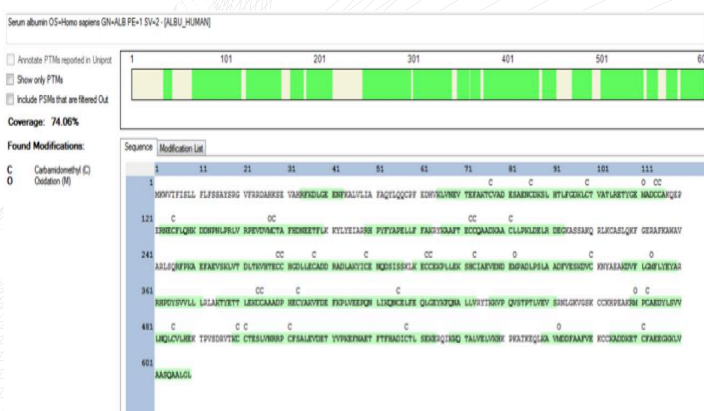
Serum albumin OS=Homo sapiens GN=ALB PE=1 SV=2 - [ALBU_HUMAN]

Annotate PTMs reported in Uniprot

Show only PTMs

Include PSMs that are filtered Out

Coverage: 74.06%

Found Modifications:

C Carbamidomethyl (C)

O Oxidation (M)

1 101 201 301 401 501 60

Sequence Modification List

1 11 21 31 41 51 61 71 81 91 101 111

1 MKWVTFISLL FLFSSAYSRG VFRRDAHKSE VAHRFKDLGE ENFKALVLIA FAQYLQQCPF EDHVKLVNEV TEFAKTCVAD ESAENCDKSL HTLFGDKLCT VATLRETYGE MADCCAKQEP

121 ERNECFLQHK DDNPNLPRLV RPEVDVMCTA FHDNEETFLK KYLYEIARRH PYFYAPELLF FAKRYKAAFT ECCQAADKAA CLLPKLDELR DEGKASSAKQ RLKCASLQKF GERAFKAWAV

241 ARLSQRFPKA EFAEVSKLVT DLTKVHTECC HGDLLECADD RADLAKYICE NQDSISSKLK ECCEKPLLEK SHCIAEVEND EMPADLPSLA ADFVESKDVC KNYAEAKDVF LGMFLYEYAR

361 RHPDYSVVLL LRLAKTYETT LEKCCAAADP HECYAKVFDE FKPLVEEPQN LIKQNCELFE QLGEYKFQNA LLVRYTKKVP QVSTPTLVEV SRNLGKVGSK CCKHPEAKRM PCAEDYLSVV

481 LNQLCVLHEK TPVSDRVTKC CTESLVNRRP CFSALEVDET YVPKEFNAET FTFHADICTL SEKERQIKKQ TALVELVKHK PKATKEQLKA VMDDFAAFVE KCCKADDKET CFAEEGKKLV

601 AASQAALGL

O CC C C C C CC C C CC C C CC C C C CC C C O C C O C C C O O